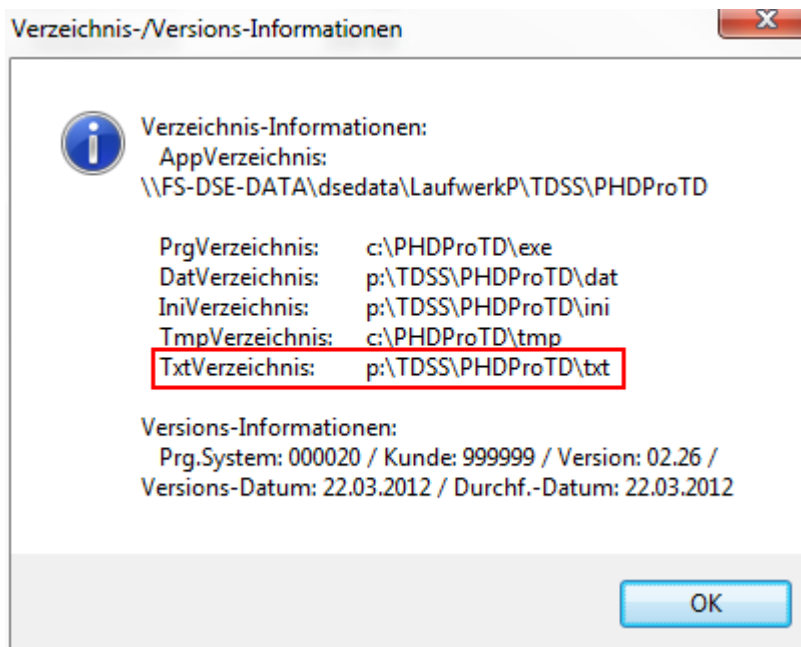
Verzeichnis-/Versions-Informationen

Verzeichnis-Informationen:
AppVerzeichnis:
\\FS-DSE-DATA\dsedata\LaufwerkP\TDSS\PHDProTD

PrgVerzeichnis: c:\PHDProTD\exe
DatVerzeichnis: p:\TDSS\PHDProTD\dat
IniVerzeichnis: p:\TDSS\PHDProTD\ini
TmpVerzeichnis: c:\PHDProTD\tmp
TxtVerzeichnis: p:\TDSS\PHDProTD\txt

Versions-Informationen:
Prg.System: 000020 / Kunde: 999999 / Version: 02.26 / Versions-Datum: 22.03.2012 / Durchf.-Datum: 22.03.2012

OK